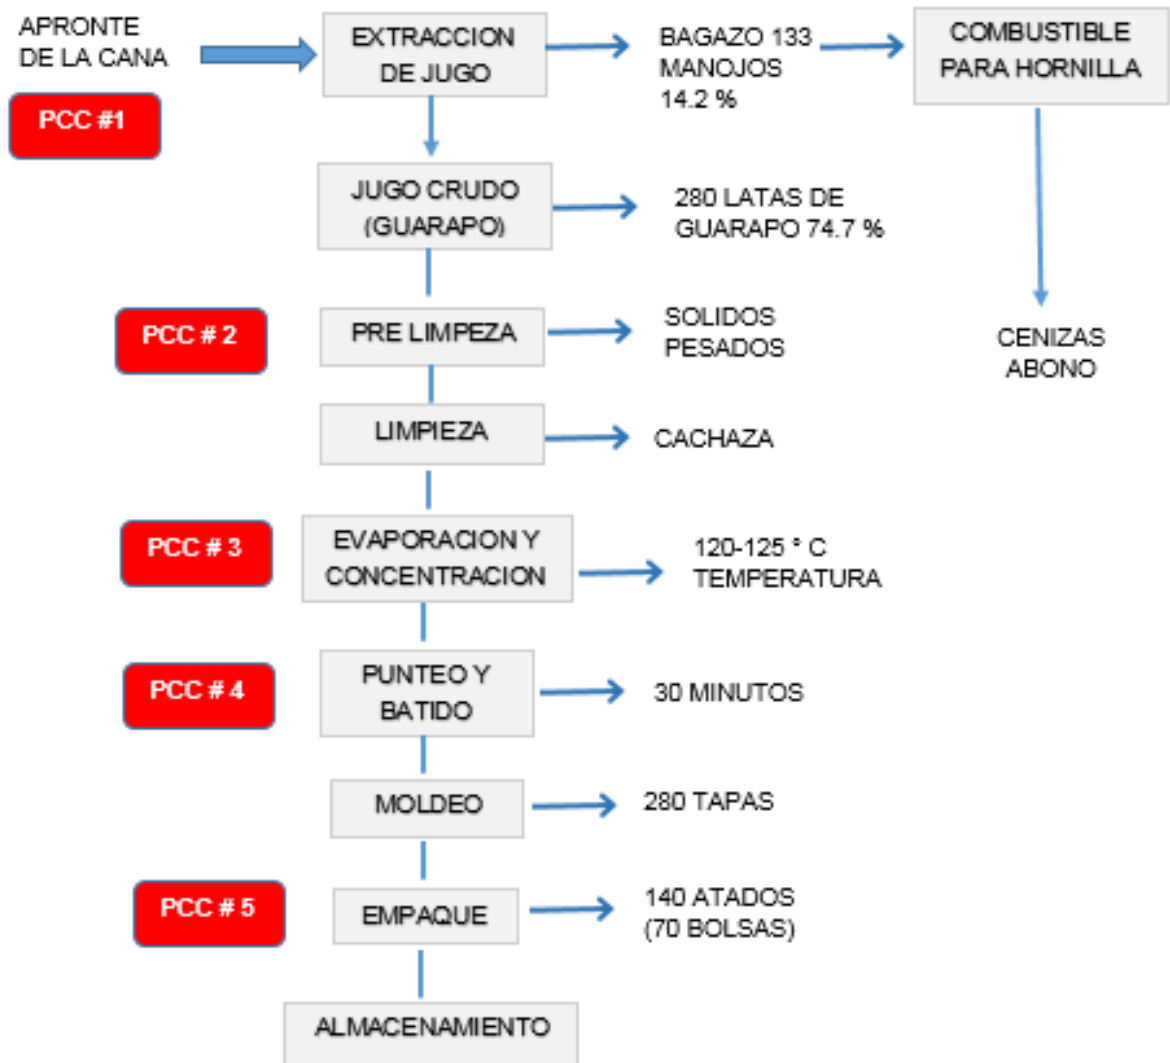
APRONTE DE LA CANA

PCC #1

EXTRACCION DE JUGO

BAGAZO 133 MANOJOS 14.2 %

COMBUSTIBLE PARA HORNILLA

JUGO CRUDO (GUARAPO)

280 LATAS DE GUARAPO 74.7 %

PCC # 2

PRE LIMPEZA

SOLIDOS PESADOS

CENIZAS ABONO

LIMPIEZA

CACHAZA

PCC # 3

EVAPORACION Y CONCENTRACION

120-125 ° C TEMPERATURA

PCC # 4

PUNTEO Y BATIDO

30 MINUTOS

MOLDEO

280 TAPAS

PCC # 5

EMPAQUE

140 ATADOS (70 BOLSAS)

ALMACENAMIENTO